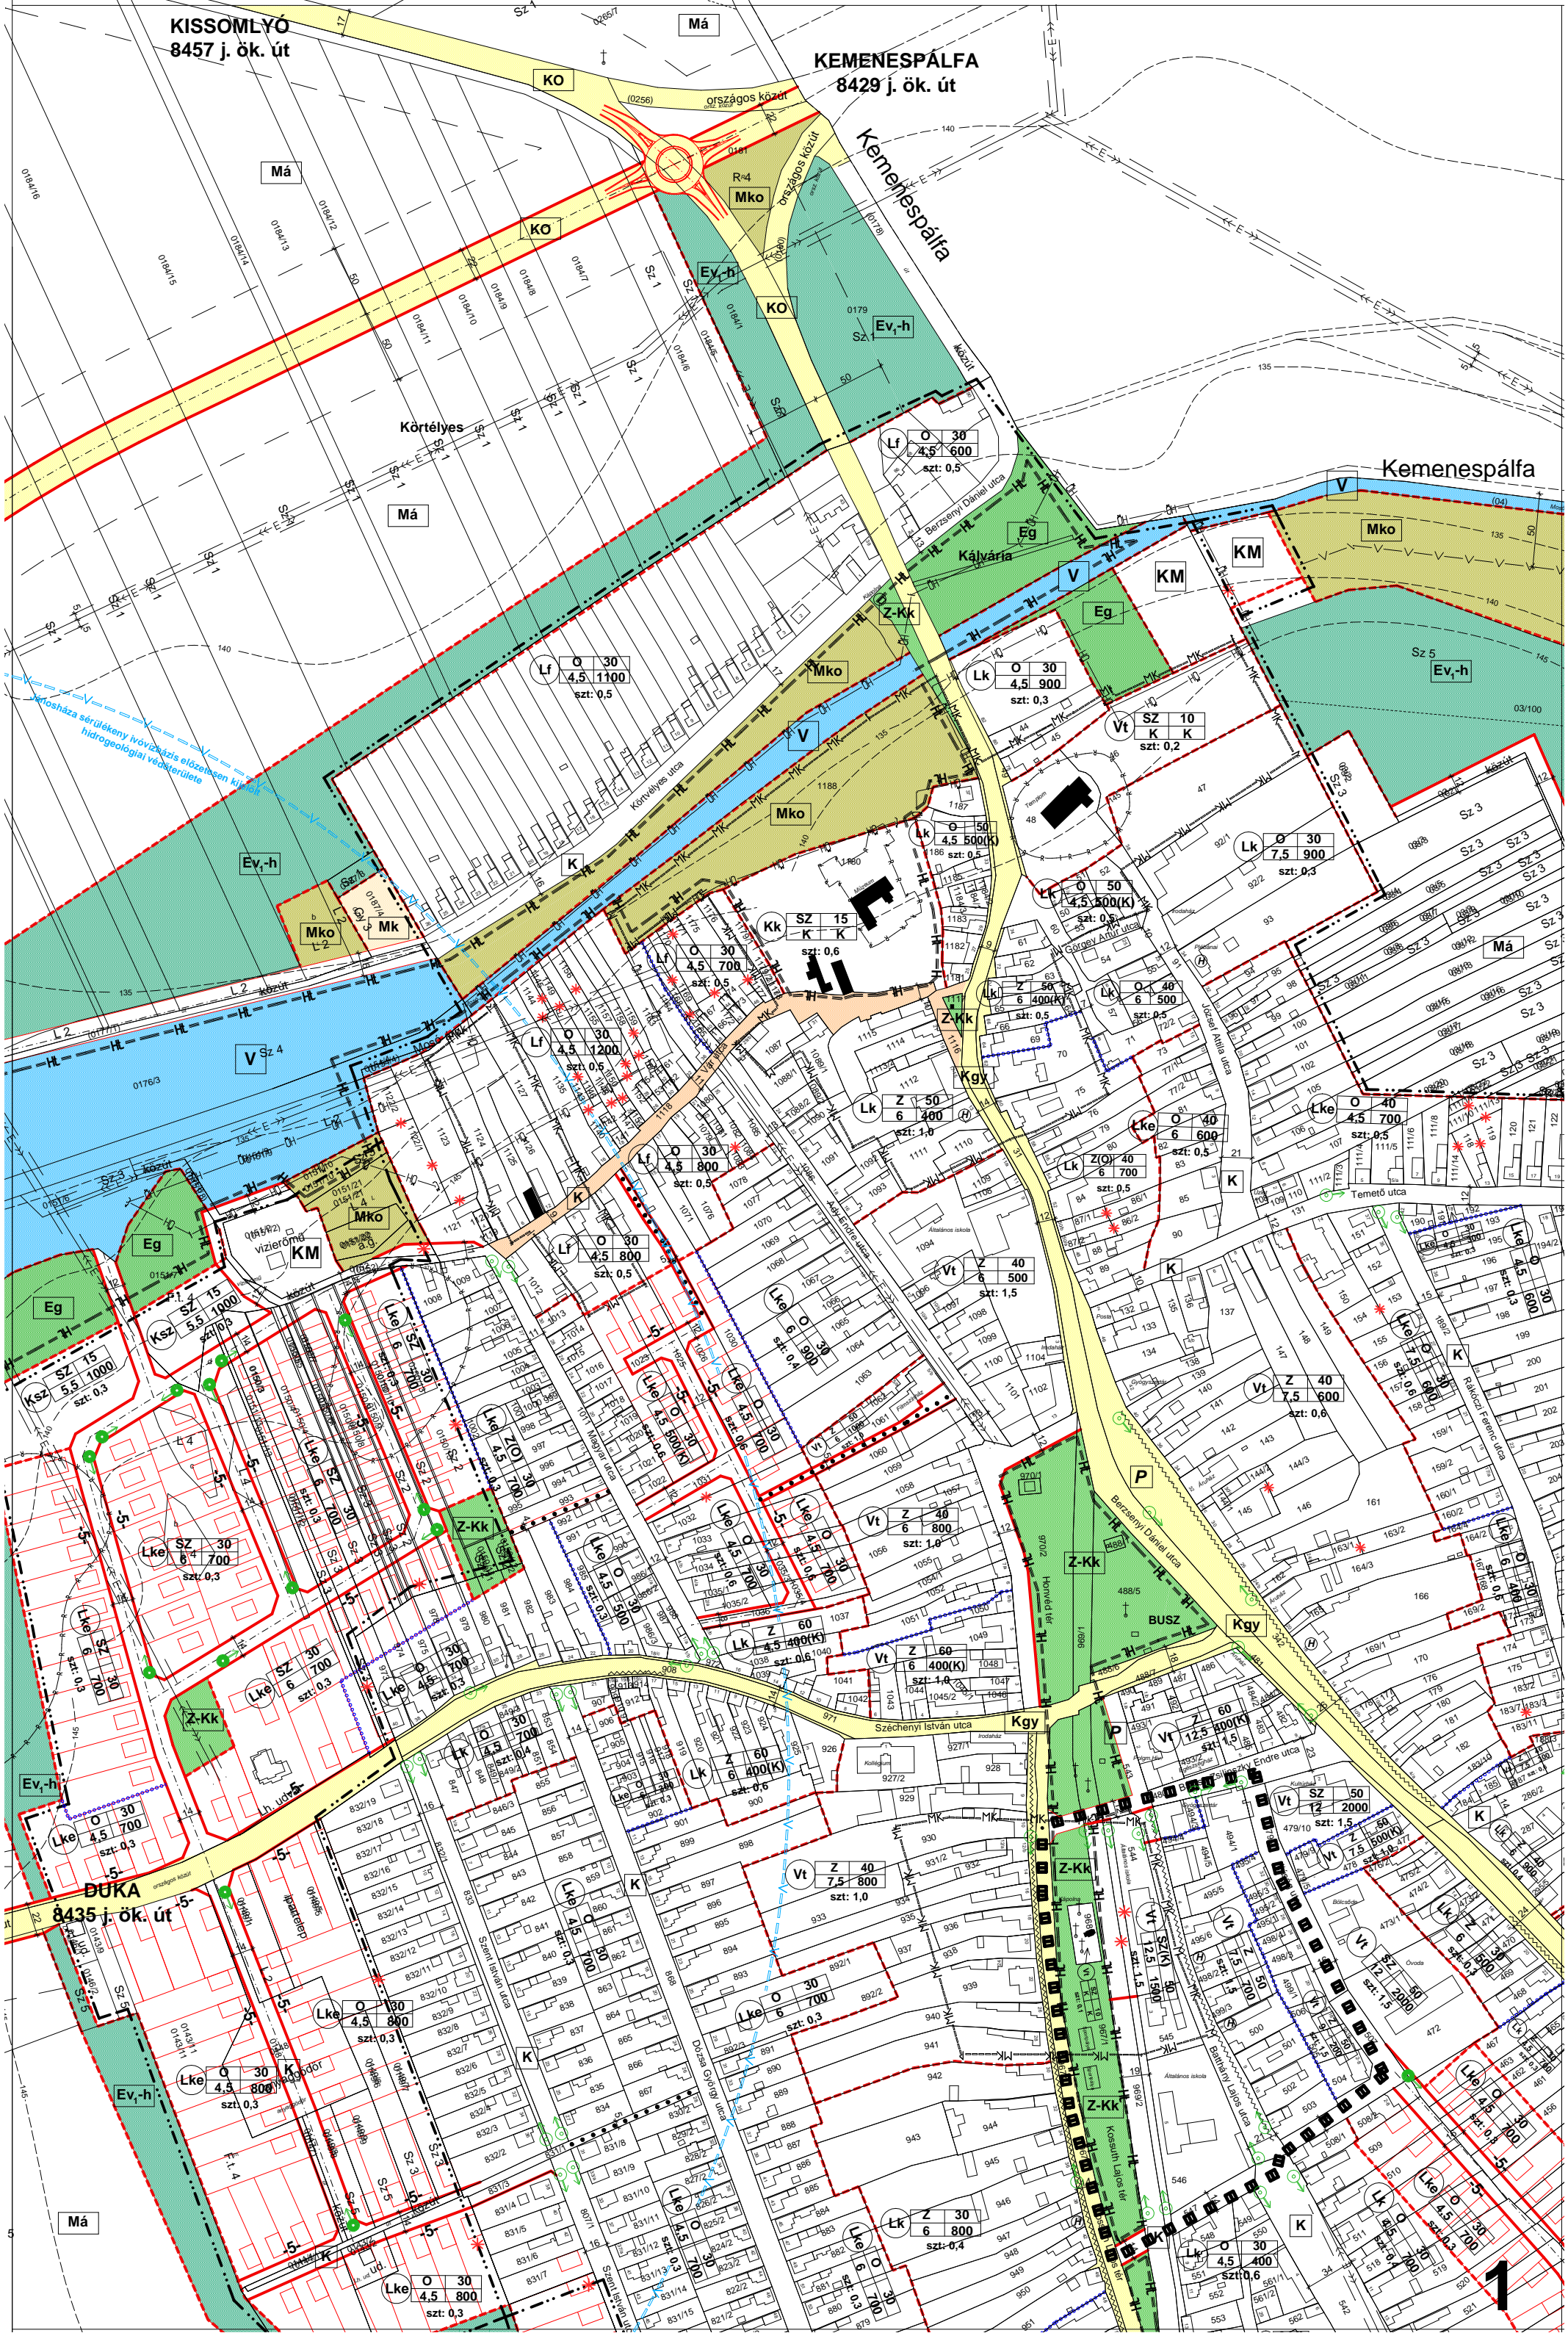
KISSOMLYÓ
8457 j. ök. út

KEMENESPÁLFA
8429 j. ök. út

Kemenespálfa

Kemenespálfa

Má

KO

KO

KO

Mko

Ev1-h

Ev1-h

Körtélyes

Má

Lf O 30 4,5 600 szt: 0,5

Eg

Kálvária

V

KM

KM

Mko

Eg

Z-Kk

Lf O 30 4,5 1100 szt: 0,5

Mko

Lk O 30 4,5 900 szt: 0,3

V

Vt SZ 10 K K szt: 0,2

Ev1-h

Mko

Lk O 30 7,5 900 szt: 0,3

Lk O 50 4,5 500(K) szt: 0,5

Ev1-h

Mko

Mk

K

Kk SZ 15 K K szt: 0,6

Lf O 30 4,5 700 szt: 0,5

Lk Z 50 6 400(K) szt: 0,5

Lk O 40 6 500 szt: 0,5

Má

V

Lf O 30 4,5 1200 szt: 0,5

Z-Kk

Kgy

Lk Z 40 6 400 szt: 1,0

Lke O 40 6 600 szt: 0,5

Lke O 40 4,5 700 szt: 0,3

Temető utca

Lf O 30 4,5 800 szt: 0,5

Lk Z(O) 40 6 700 szt: 0,5

K

Mko

KM

Lf O 30 4,5 800 szt: 0,5

Eg

Eg

Ksz SZ 15 5,5 1000 szt: 0,3

Ksz SZ 15 5,5 1000 szt: 0,3

Vt Z 40 6 500 szt: 1,5

Vt Z 40 7,5 600 szt: 0,6

K

K

Z-Kk

Vt Z 40 6 800 szt: 1,0

P

Z-Kk

BUSZ

Kgy

Lke SZ 30 6 700 szt: 0,3

Lk Z 60 6 400(K) szt: 0,6

Vt Z 60 6 400(K) szt: 1,0

Z-Kk

Lke SZ 30 6 700 szt: 0,3

Széchenyi István utca

Kgy

P

Vt Z 60 12,5 800(K) szt: 1,5

Vt SZ 50 12 2000 szt: 1,5

Ev1-h

Lke O 30 4,5 700 szt: 0,3

Lk Z 60 6 400(K)

DUKA
8435 j. ök. út

Vt Z 40 7,5 800 szt: 1,0

Z-Kk

K

Lke O 30 6 700 szt: 0,3

Lke O 30 4,5 800 szt: 0,3

Lke O 30 4,5 800 szt: 0,3

K

Ev1-h

Z-Kk

Lk Z 30 6 800 szt: 0,4

Lk O 30 4,5 400 szt: 0,6

K

Má

Lke O 30 4,5 800 szt: 0,3

Kossuth Lajos utca

Bercsényi Dániel utca

1